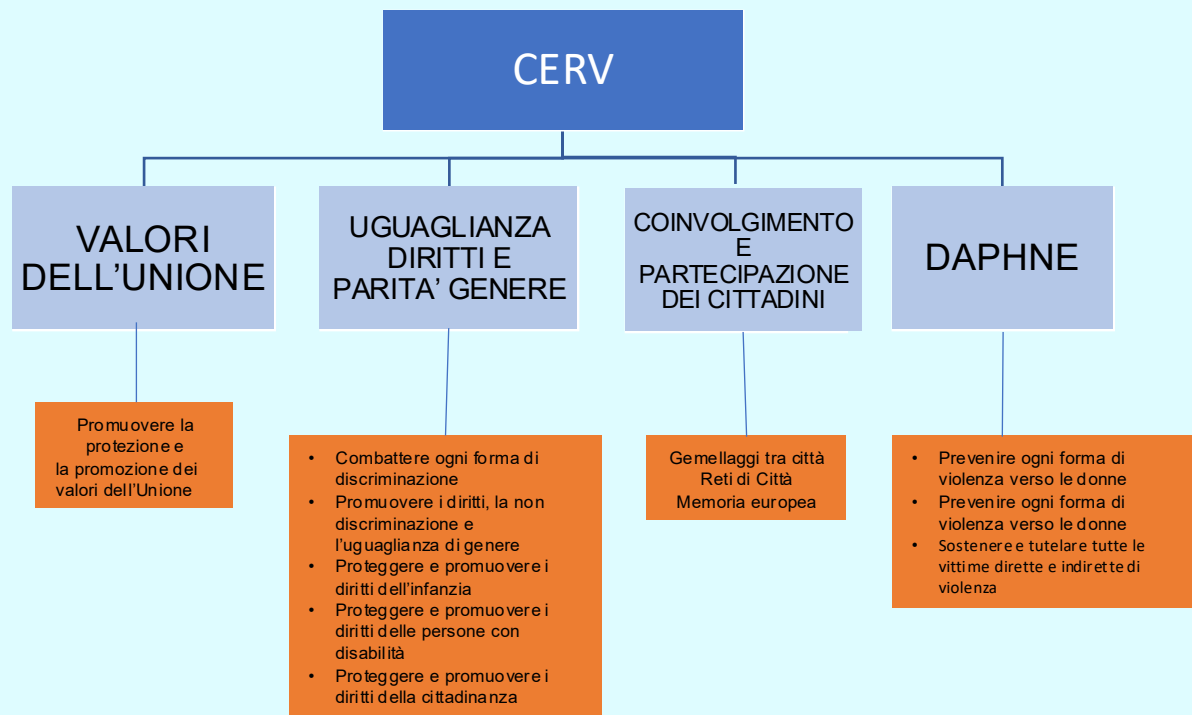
CERV

VALORI DELL'UNIONE

Promuovere la protezione e la promozione dei valori dell'Unione

UGUAGLIANZA DIRITTI E PARITA' GENERE

- Combattere ogni forma di discriminazione
- Promuovere i diritti, la non discriminazione e l'uguaglianza di genere
- Proteggere e promuovere i diritti dell'infanzia
- Proteggere e promuovere i diritti delle persone con disabilità
- Proteggere e promuovere i diritti della cittadinanza

COINVOLGIMENTO E PARTECIPAZIONE DEI CITTADINI

Gemellaggi tra città
Reti di Città
Memoria europea

DAPHNE

- Prevenire ogni forma di violenza verso le donne
- Prevenire ogni forma di violenza verso le donne
- Sostenere e tutelare tutte le vittime dirette e indirette di violenza